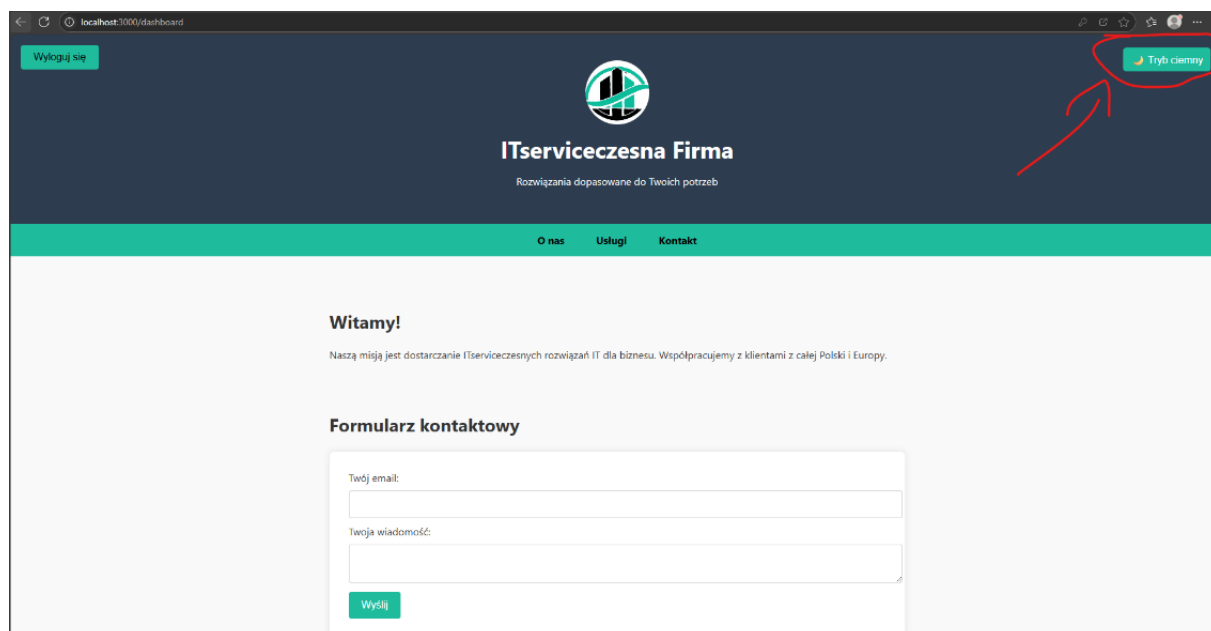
localhost:3000/dashboard

Wyloguj się

Tryb ciemny

ITserviceczesna Firma

Rozwiązania dopasowane do Twoich potrzeb

O nas Usługi Kontakt

Witamy!

Naszą misją jest dostarczanie ITserviceczesnych rozwiązań IT dla biznesu. Współpracujemy z klientami z całej Polski i Europy.

Formularz kontaktowy

Twój email:

Twoja wiadomość:

Wyślij